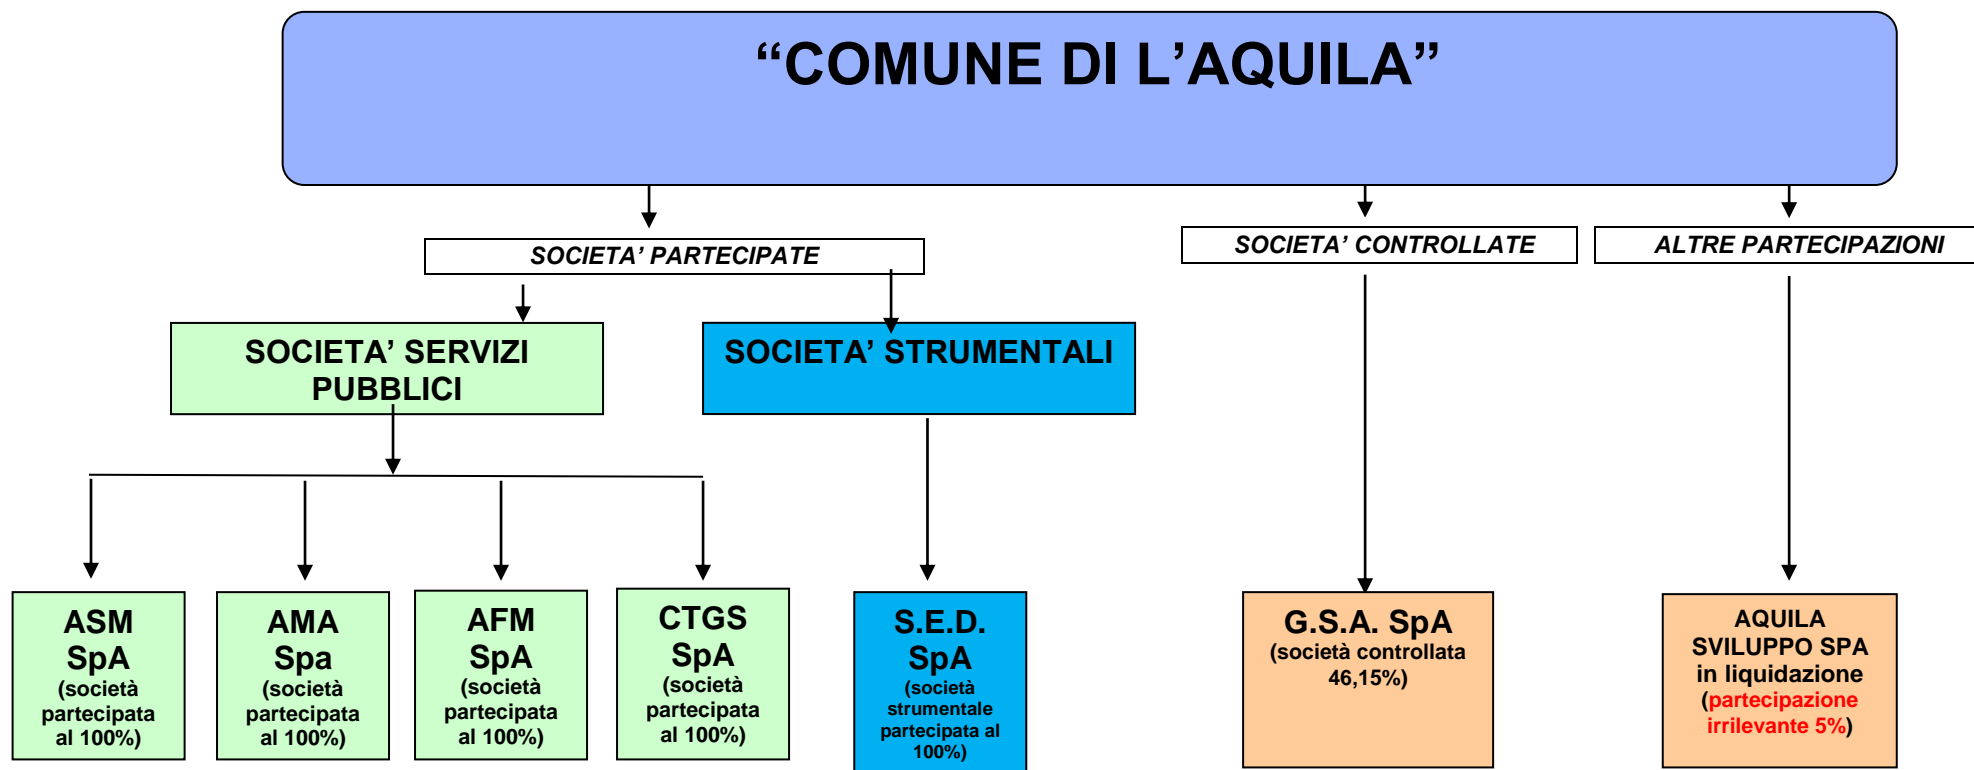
“COMUNE DI L’AQUILA”

SOCIETA’ PARTECIPATE

SOCIETA’ CONTROLLATE

ALTRE PARTECIPAZIONI

SOCIETA’ SERVIZI PUBBLICI

SOCIETA’ STRUMENTALI

ASM SpA (società partecipata al 100%)

AMA Spa (società partecipata al 100%)

AFM SpA (società partecipata al 100%)

CTGS SpA (società partecipata al 100%)

S.E.D. SpA (società strumentale partecipata al 100%)

G.S.A. SpA (società controllata 46,15%)

AQUILA SVILUPPO SPA in liquidazione (partecipazione irrilevante 5%)